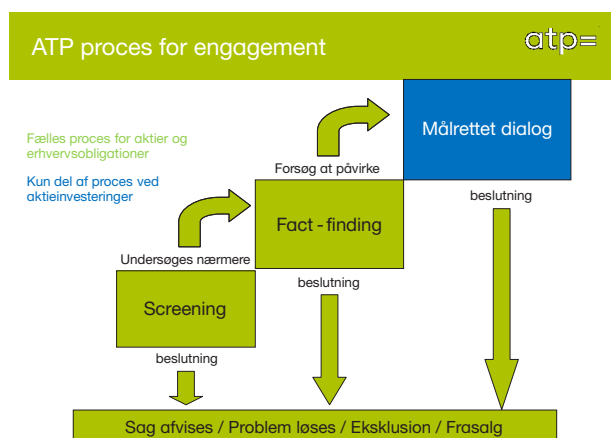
ATP proces for engagement

atp=

Fælles proces for aktier og erhvervsobligationer

Kun del af proces ved aktieinvesteringer

Målrettet dialog

Forsøg at påvirke

beslutning

Fact - finding

Undersøges nærmere

beslutning

Screening

beslutning

Sag afvises / Problem løses / Eksklusion / Frasalg